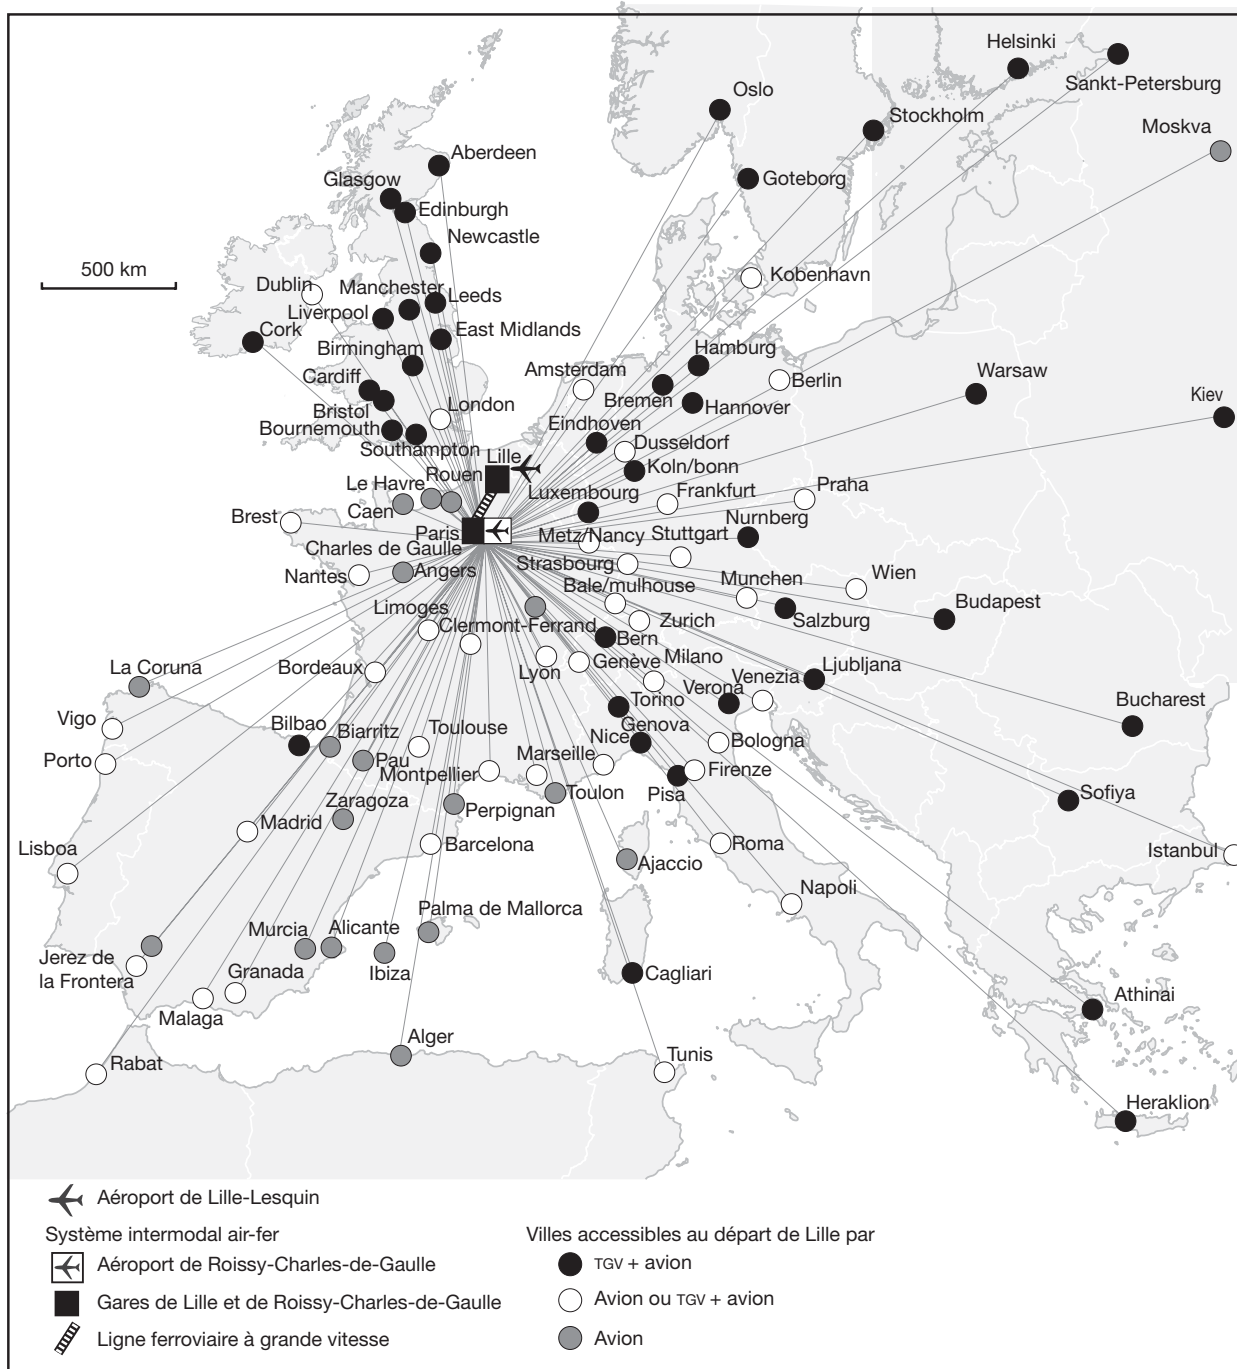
Helsinki
Sankt-Petersburg
Oslo
Stockholm
Moskva
Aberdeen
Goteborg
Glasgow
Edinburgh
Newcastle
500 km
Kobenhavn
Dublin
Manchester
Leeds
Liverpool
East Midlands
Cork
Birmingham
Hamburg
Amsterdam
Berlin
Warsaw
Cardiff
Bremen
Hannover
Kiev
Bristol
London
Bournemouth
Eindhoven
Southampton
Dusseldorf
Lille
Koln/bonn
Le Havre
Rouen
Caen
Luxembourg
Frankfurt
Praha
Brest
Paris
Nurnberg
Metz/Nancy
Stuttgart
Charles de Gaulle
Nantes
Angers
Strasbourg
Wien
Munchen
Bale/mulhouse
Budapest
Limoges
Salzburg
Zurich
Clermont-Ferrand
Bern
La Coruna
Bordeaux
Genève
Milano
Ljubljana
Lyon
Venezia
Verona
Vigo
Torino
Bucharest
Bilbao
Biarritz
Toulouse
Genova
Nice
Bologna
Porto
Pau
Montpellier
Marseille
Firenze
Toulon
Pisa
Zaragoza
Perpignan
Sofiya
Madrid
Lisboa
Barcelona
Roma
Istanbul
Ajaccio
Napoli
Palma de Mallorca
Murcia
Alicante
Jerez de la Frontera
Ibiza
Granada
Cagliari
Athinai
Malaga
Alger
Rabat
Tunis
Heraklion

Aéroport de Lille-Lesquin
Système intermodal air-fer
Aéroport de Roissy-Charles-de-Gaulle
Gares de Lille et de Roissy-Charles-de-Gaulle
Ligne ferroviaire à grande vitesse
Villes accessibles au départ de Lille par
TGV + avion
Avion ou TGV + avion
Avion